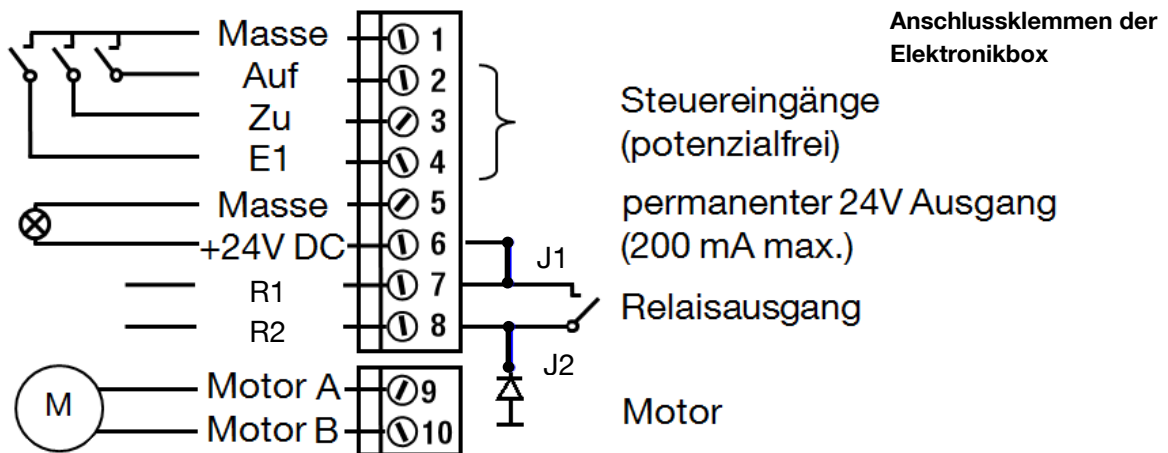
Anschlussklemmen der Elektronikbox

Masse 1
Auf 2
Zu 3
E1 4
Steuereingänge (potenzialfrei)

Masse 5
+24V DC 6
permanenter 24V Ausgang (200 mA max.)

J1
R1 7
R2 8
Relaisausgang
J2

M
Motor A 9
Motor B 10
Motor